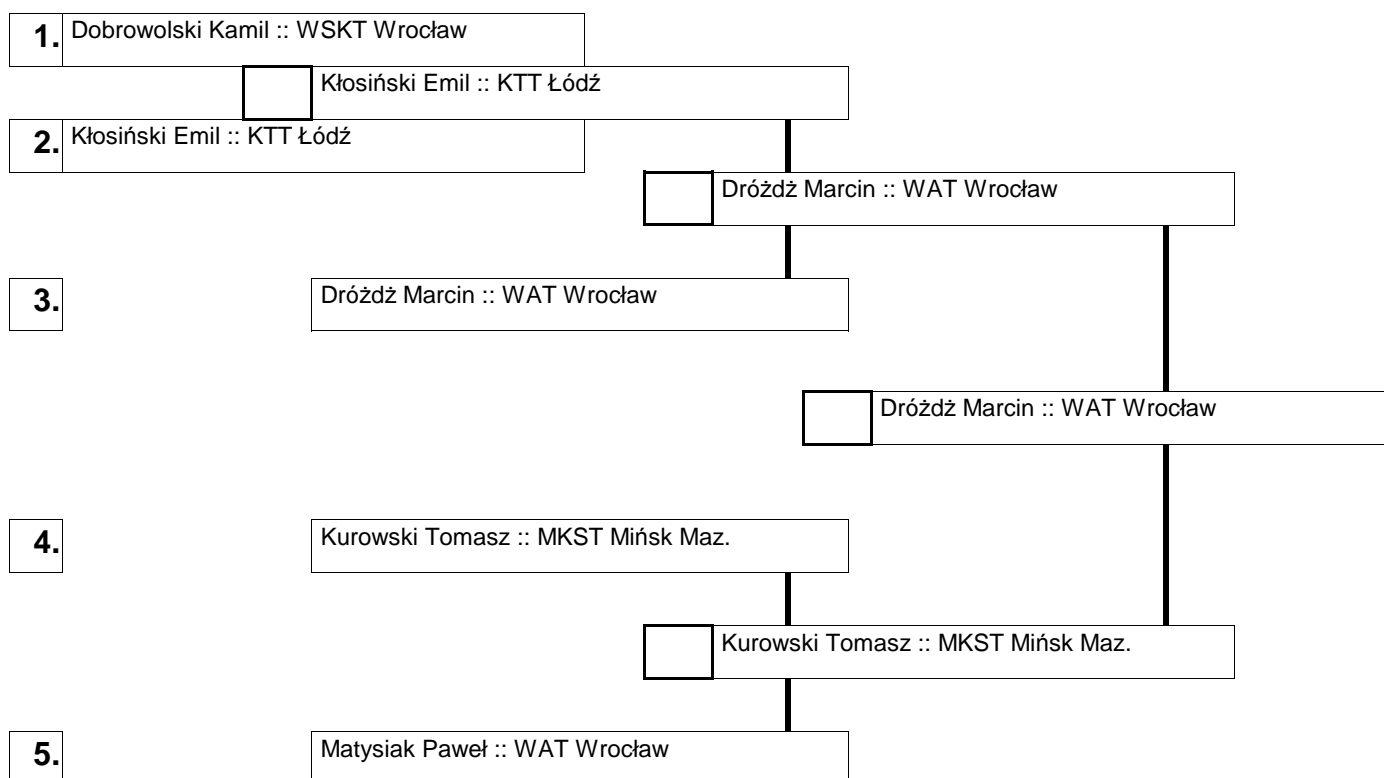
1. Dobrowolski Kamil :: WSKT Wrocław

Kłosiński Emil :: KTT Łódź

2. Kłosiński Emil :: KTT Łódź

Dróżdż Marcin :: WAT Wrocław

3. Dróżdż Marcin :: WAT Wrocław

Dróżdż Marcin :: WAT Wrocław

4. Kurowski Tomasz :: MKST Mińsk Maz.

Kurowski Tomasz :: MKST Mińsk Maz.

5. Matysiak Paweł :: WAT Wrocław